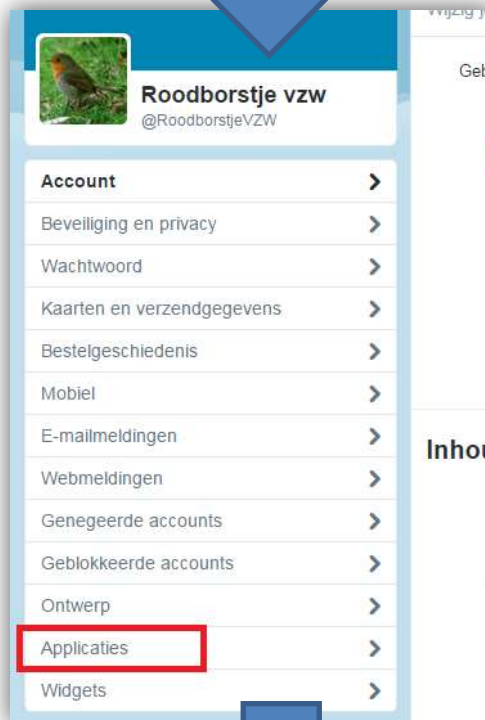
Wijzig j

Geb

Roodborstje vzw
@RoodborstjeVZW

Account
Beveiliging en privacy
Wachtwoord
Kaarten en verzendgegevens
Bestelgeschiedenis
Mobiel
E-mailmeldingen
Webmeldingen
Genegeerde accounts
Geblokkeerde accounts
Ontwerp
Applicaties
Widgets

Inhou